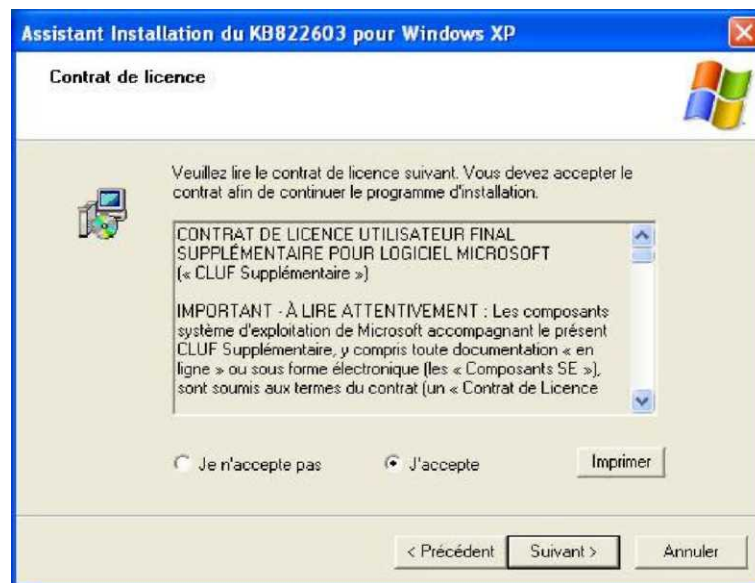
Assistant Installation du KB822603 pour Windows XP

Contrat de licence

Veuillez lire le contrat de licence suivant. Vous devez accepter le contrat afin de continuer le programme d'installation.

CONTRAT DE LICENCE UTILISATEUR FINAL SUPPLÉMENTAIRE POUR LOGICIEL MICROSOFT (« CLUF Supplémentaire »)

IMPORTANT - À LIRE ATTENTIVEMENT : Les composants système d'exploitation de Microsoft accompagnant le présent CLUF Supplémentaire, y compris toute documentation « en ligne » ou sous forme électronique (les « Composants SE »), sont soumis aux termes du contrat (un « Contrat de Licence

Je n'accepte pas

J'accepte

Imprimer

< Précédent

Suivant >

Annuler